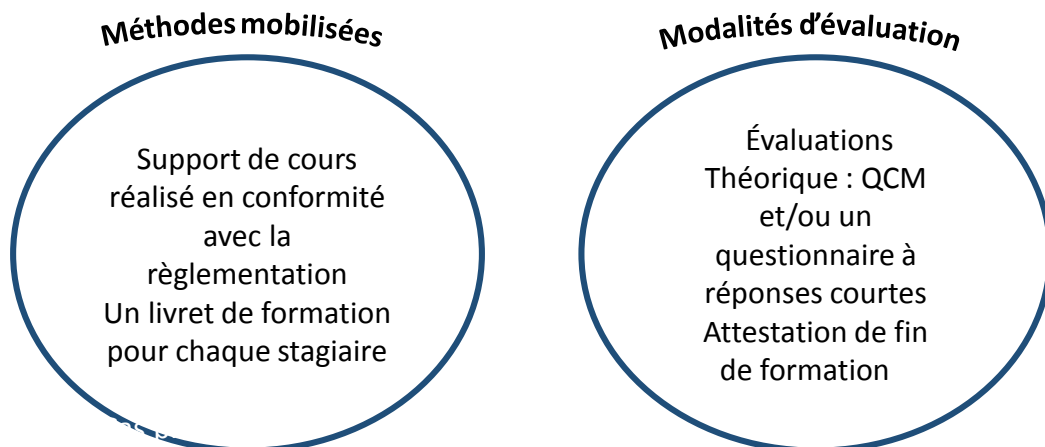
Méthodes mobilisées

Support de cours réalisé en conformité avec la règlementation
Un livret de formation pour chaque stagiaire

Modalités d'évaluation

Évaluations
Théorique : QCM et/ou un questionnaire à réponses courtes
Attestation de fin de formation